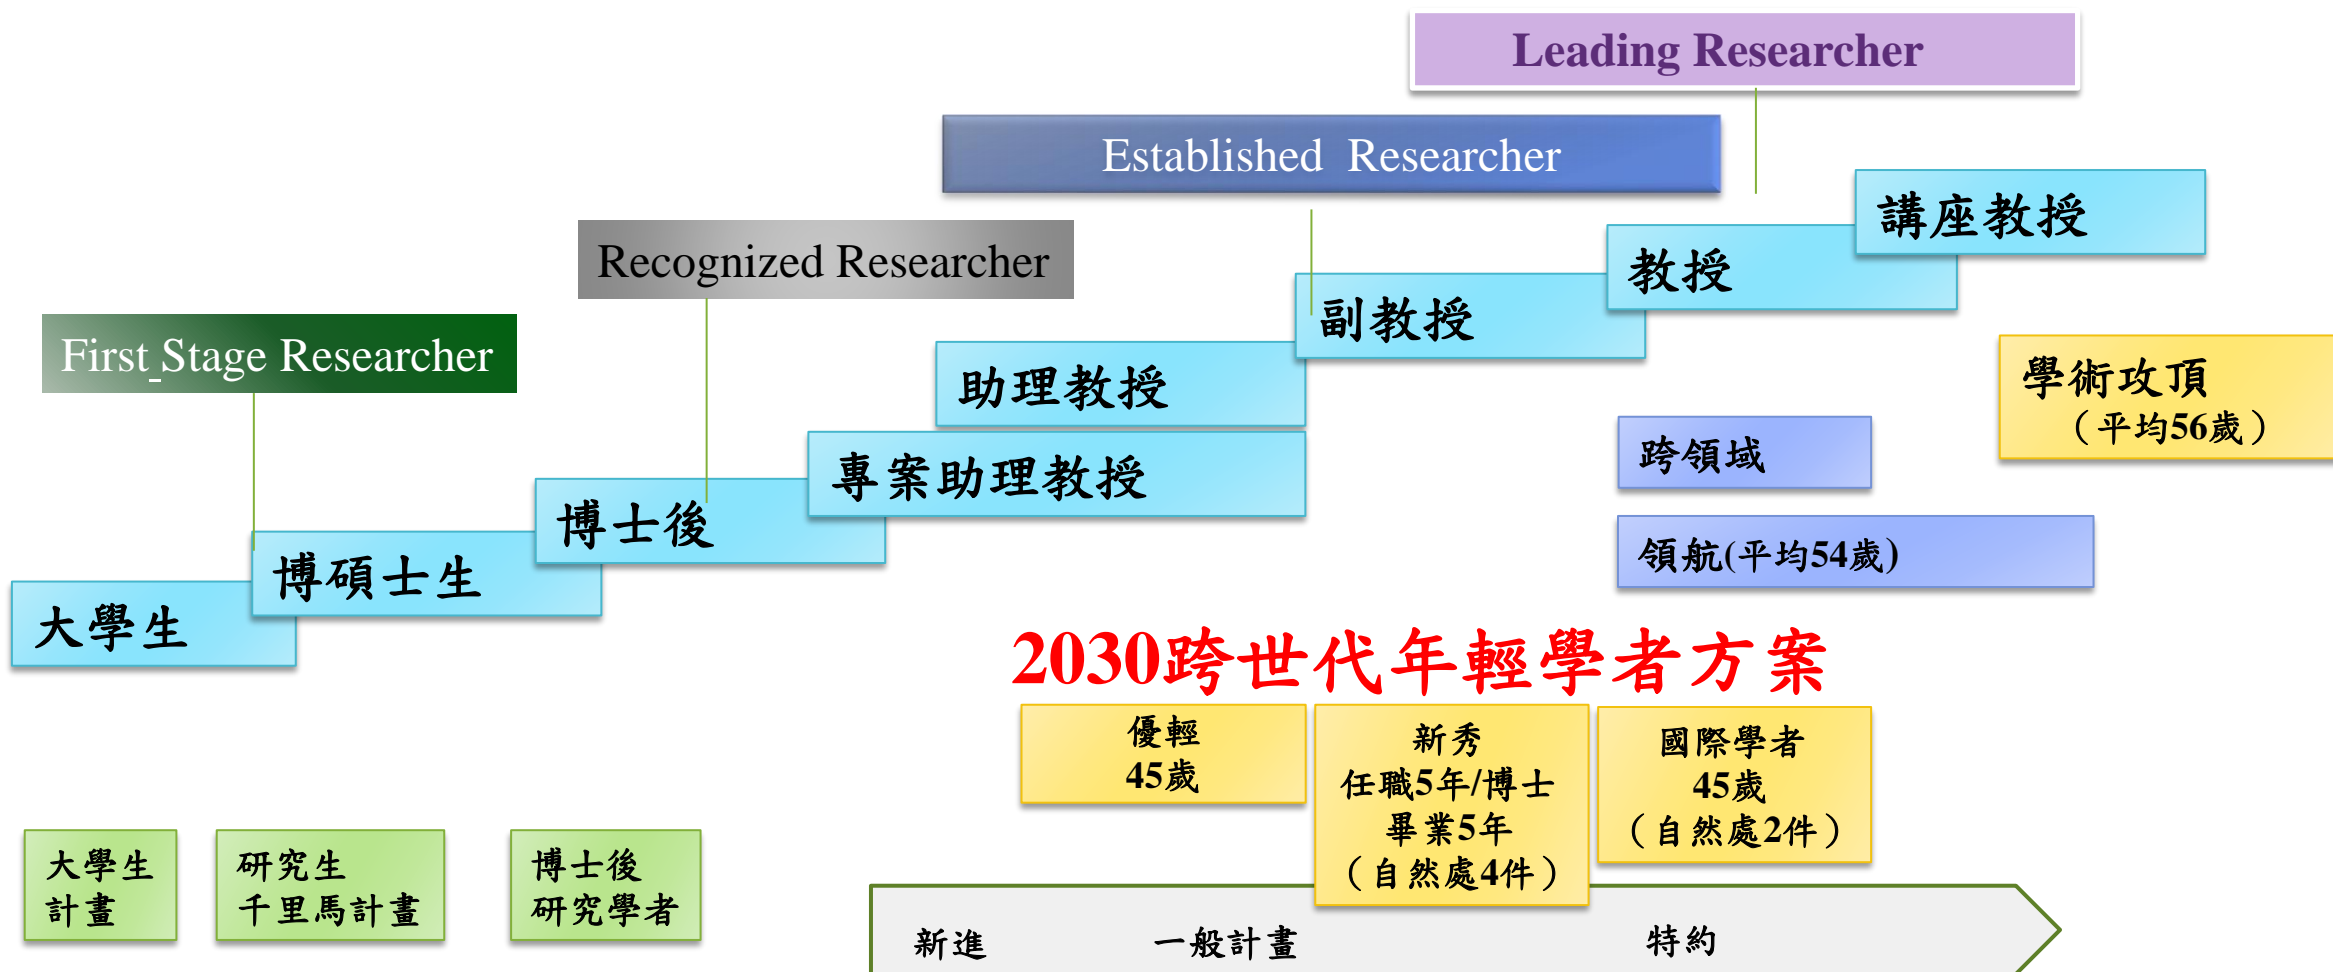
Leading Researcher

Established Researcher

Recognized Researcher

First Stage Researcher

講座教授

教授

副教授

助理教授

專案助理教授

博士後

博碩士生

大學生

學術攻頂
(平均56歲)

跨領域

領航(平均54歲)

2030跨世代年輕學者方案

優輕
45歲

新秀
任職5年/博士畢業5年
(自然處4件)

國際學者
45歲
(自然處2件)

大學生
計畫

研究生
千里馬計畫

博士後
研究學者

新進

一般計畫

特約